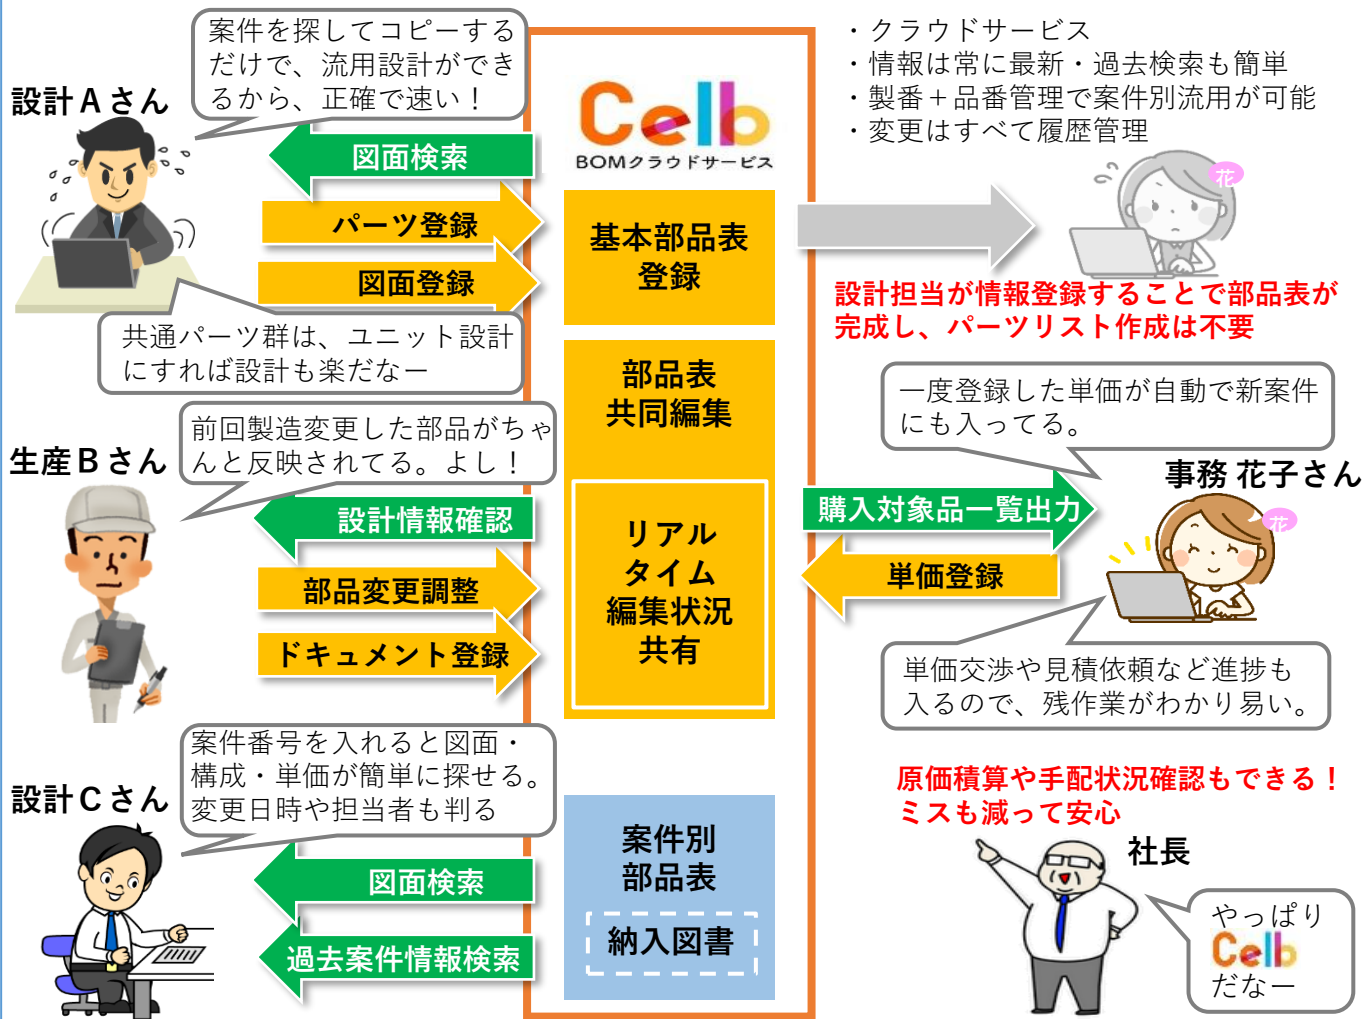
設計Aさん

案件を探してコピーするだけで、流用設計ができるから、正確で速い！

図面検索

パーツ登録

図面登録

共通パーツ群は、ユニット設計にすれば設計も楽だなー

生産Bさん

前回製造変更した部品がちゃんと反映されてる。よし！

設計情報確認

部品変更調整

ドキュメント登録

設計Cさん

案件番号を入れると図面・構成・単価が簡単に探せる。変更日時や担当者も判る

図面検索

過去案件情報検索

Celb
BOMクラウドサービス

基本部品表登録

部品表共同編集

リアルタイム編集状況共有

案件別部品表

納入図書

・クラウドサービス
・情報は常に最新・過去検索も簡単
・製番＋品番管理で案件別流用が可能
・変更はすべて履歴管理

花

設計担当が情報登録することで部品表が完成し、パーツリスト作成は不要

一度登録した単価が自動で新案件にも入ってる。

事務 花子さん

花

購入対象品一覧出力

単価登録

単価交渉や見積依頼など進捗も入るので、残作業がわかり易い。

原価積算や手配状況確認もできる！
ミスも減って安心

社長

やっぱり
Celb
だなー